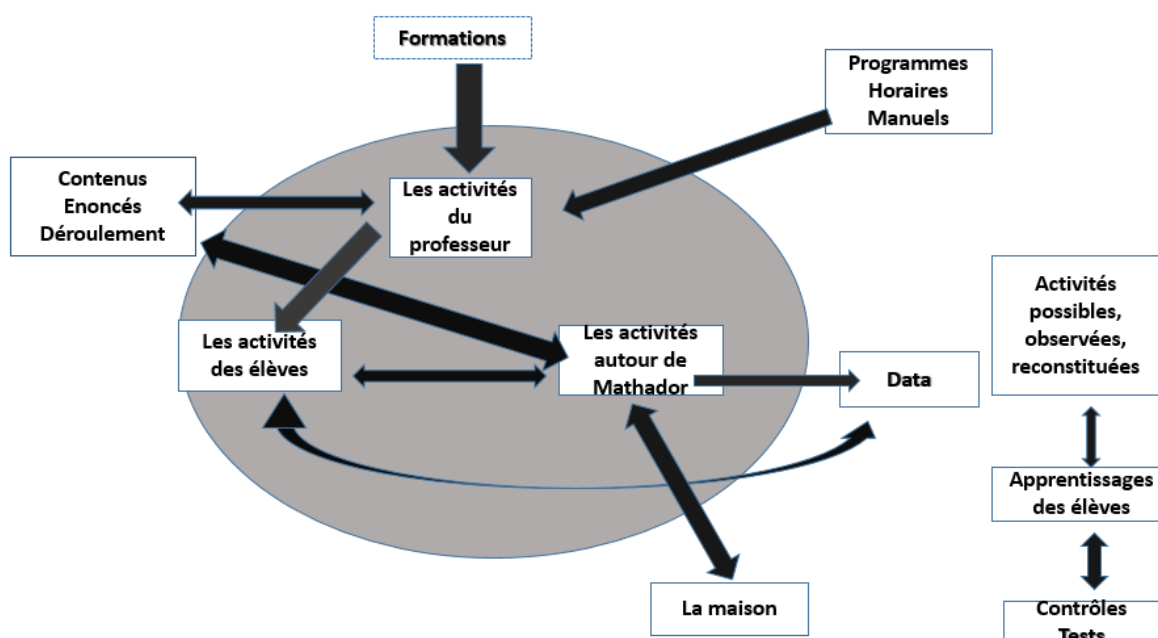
Formations

Programmes
Horaires
Manuels

Contenus
Enoncés
Déroulement

Les activités du professeur

Les activités des élèves

Les activités autour de Mathador

Data

Activités possibles, observées, reconstituées

Apprentissages des élèves

Contrôles
Tests

La maison